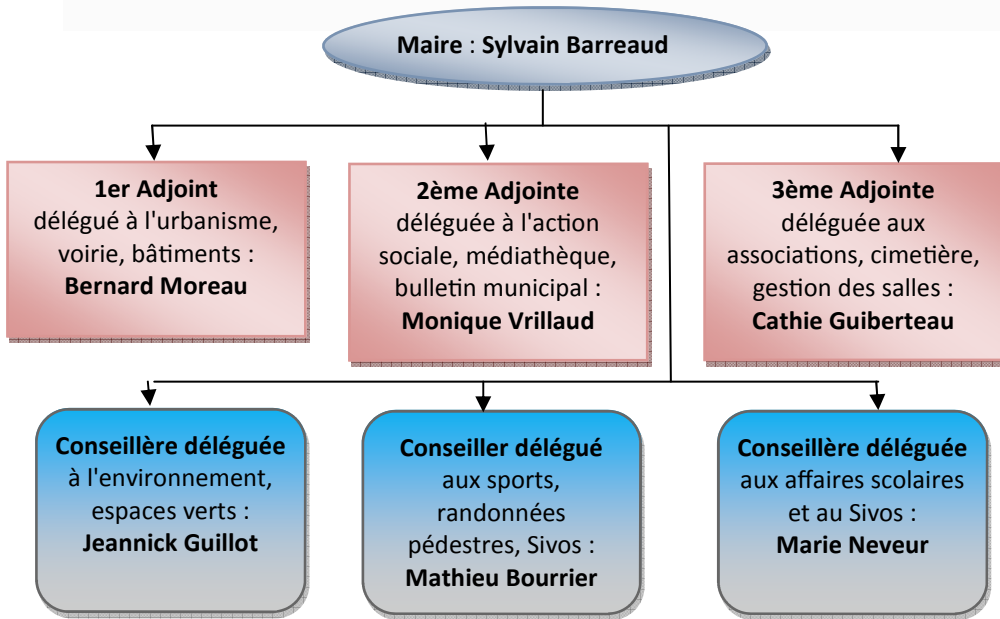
**Maire** : **Sylvain Barreaud**

**1er Adjoint**
délégué à l'urbanisme, voirie, bâtiments :
**Bernard Moreau**

**2ème Adjointe**
déléguée à l'action sociale, médiathèque, bulletin municipal :
**Monique Vrillaud**

**3ème Adjointe**
déléguée aux associations, cimetière, gestion des salles :
**Cathie Guiberteau**

**Conseillère déléguée**
à l'environnement, espaces verts :
**Jeannick Guillot**

**Conseiller délégué**
aux sports, randonnées pédestres, Sivos :
**Mathieu Bourrier**

**Conseillère déléguée**
aux affaires scolaires et au Sivos :
**Marie Neveur**